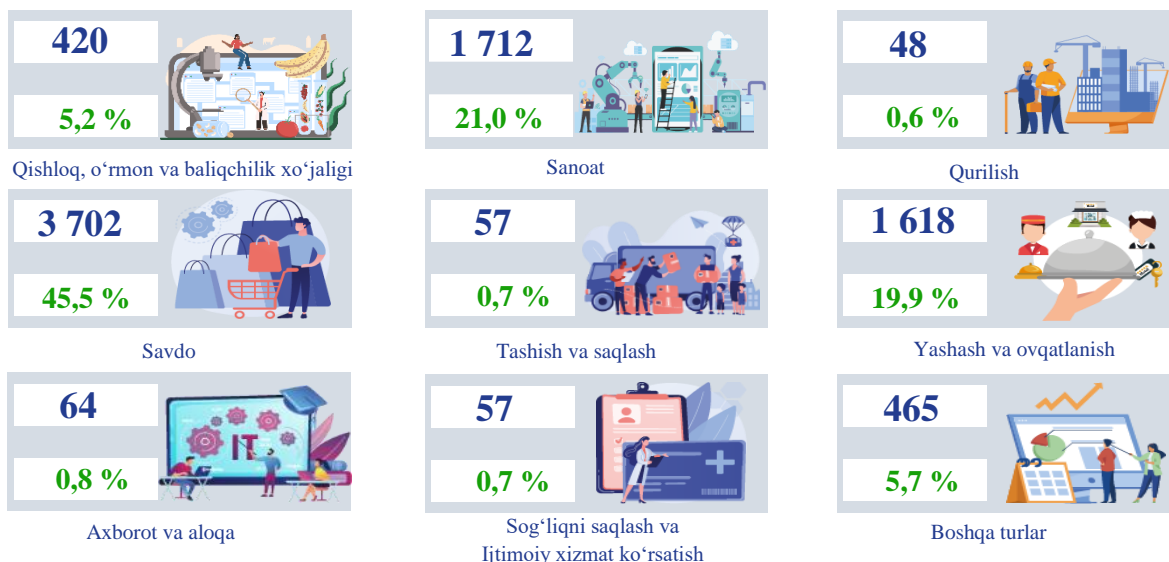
420

5,2 %

Qishloq, o‘rmon va baliqchilik xo‘jaligi

1 712

21,0 %

Sanoat

48

0,6 %

Qurilish

3 702

45,5 %

Savdo

57

0,7 %

Tashish va saqlash

1 618

19,9 %

Yashash va ovqatlanish

64

IT

0,8 %

Axborot va aloqa

57

0,7 %

Sog‘liqni saqlash va Ijtimoiy xizmat ko‘rsatish

465

5,7 %

Boshqa turlar